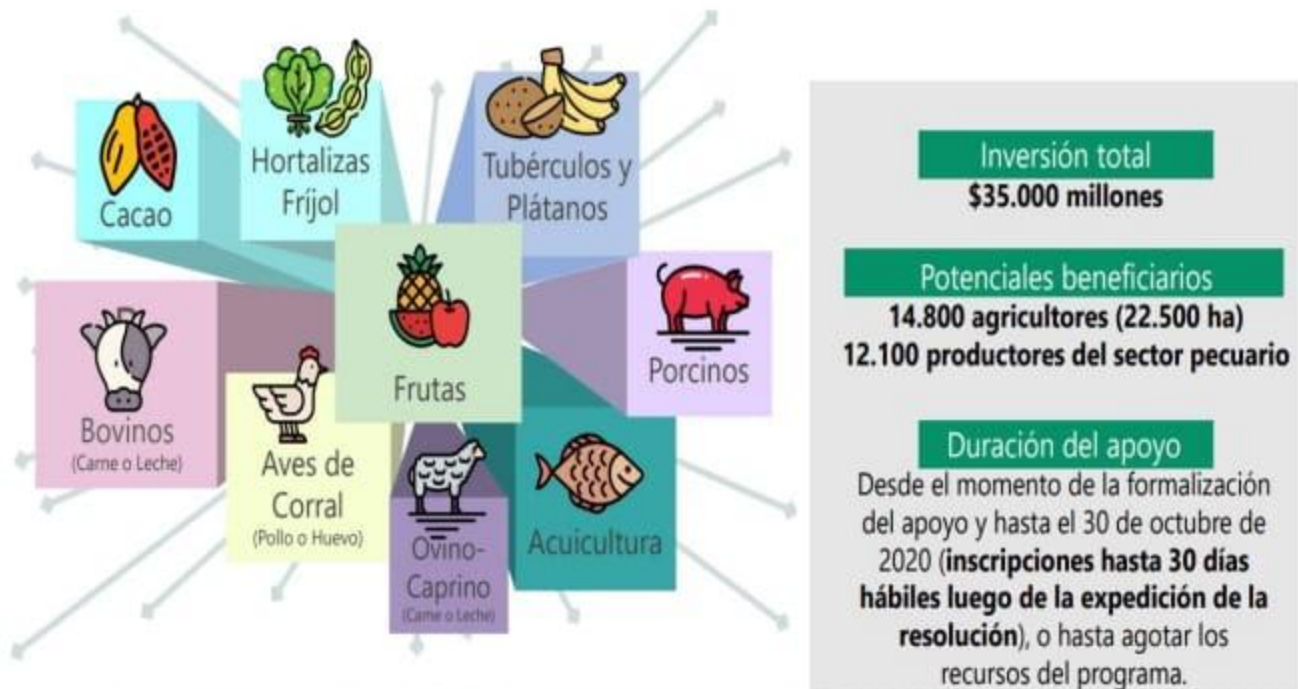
Cacao

Hortalizas Fríjol

Tubérculos y Plátanos

Frutas

Porcinos

Bovinos
(Carne o Leche)

Aves de Corral
(Pollo o Huevo)

Ovino-Caprino
(Carne o Leche)

Acuicultura

Inversión total
**$35.000 millones**

Potenciales beneficiarios
**14.800 agricultores (22.500 ha)**
**12.100 productores del sector pecuario**

Duración del apoyo
Desde el momento de la formalización del apoyo y hasta el 30 de octubre de 2020 (**inscripciones hasta 30 días hábiles luego de la expedición de la resolución**), o hasta agotar los recursos del programa.